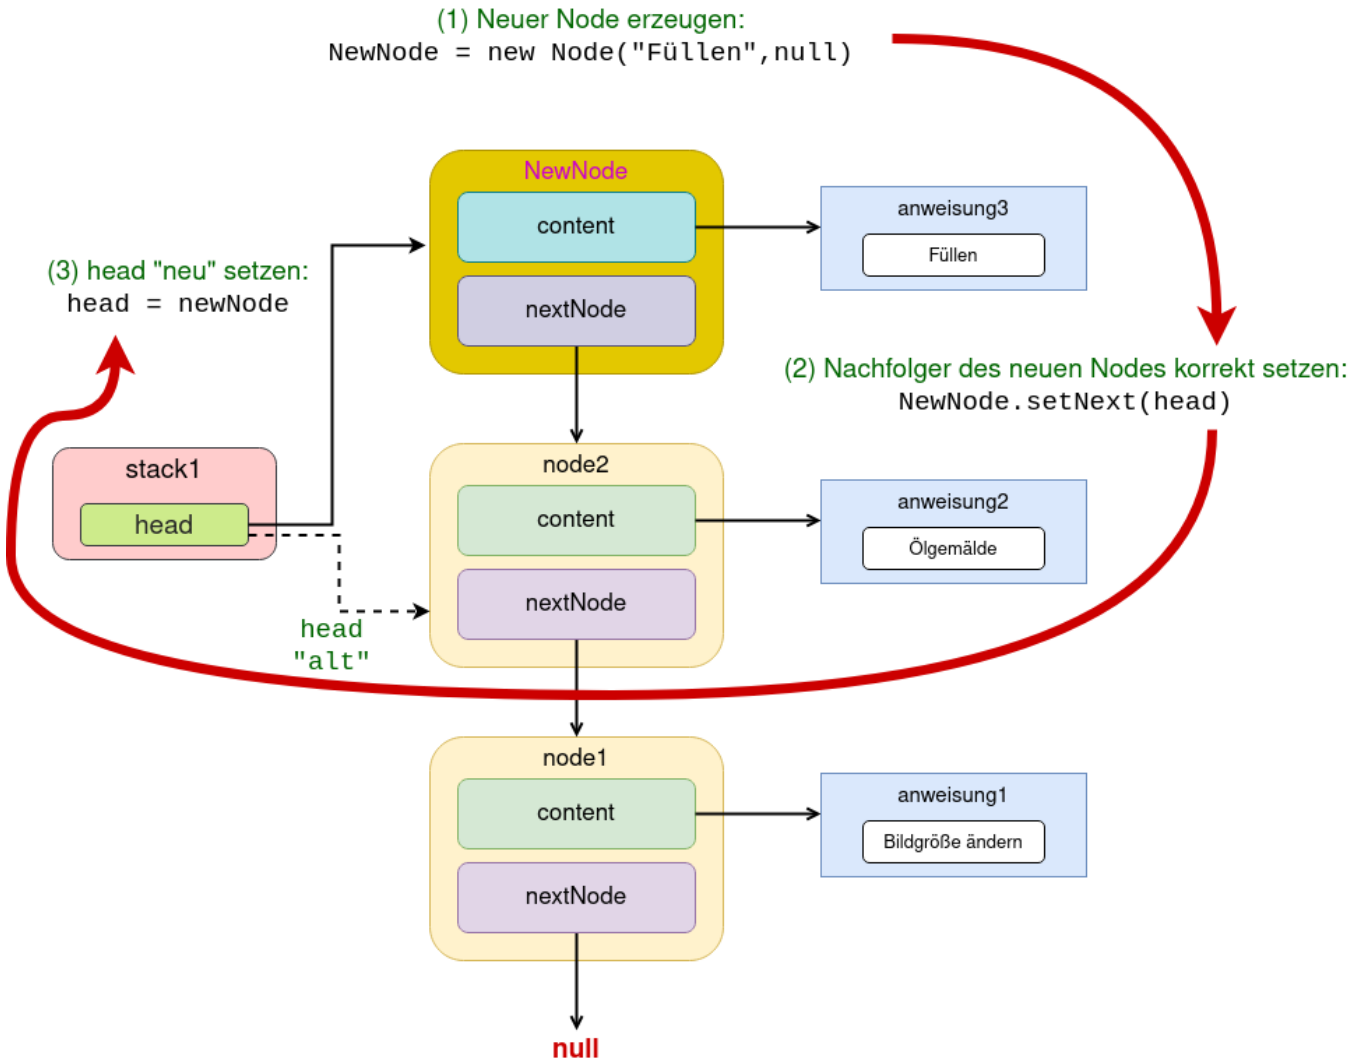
(1) Neuer Node erzeugen:
NewNode = new Node("Füllen",null)

NewNode
content
nextNode

anweisung3
Füllen

(3) head "neu" setzen:
head = newNode

(2) Nachfolger des neuen Nodes korrekt setzen:
NewNode.setNext(head)

stack1
head

node2
content
nextNode

anweisung2
Ölgemälde

head
"alt"

node1
content
nextNode

anweisung1
Bildgröße ändern

null